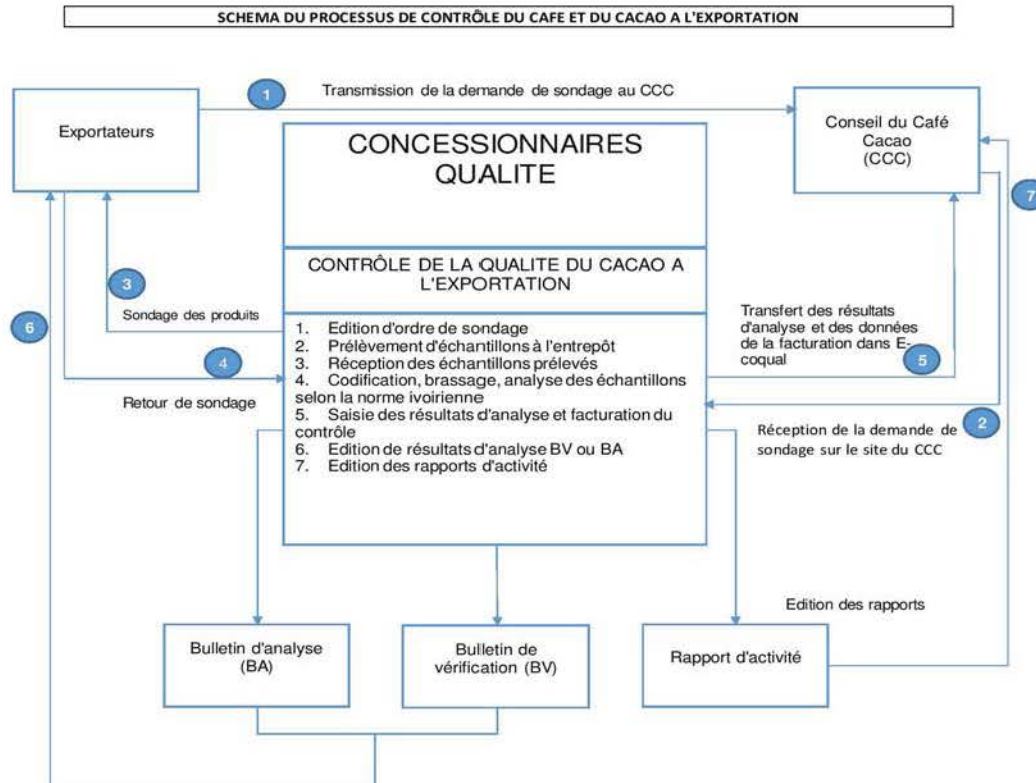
SCHEMA DU PROCESSUS DE CONTRÔLE DU CAFE ET DU CACAO A L'EXPORTATION

Exportateurs

1

Transmission de la demande de sondage au CCC

Conseil du Café Cacao (CCC)

CONCESSIONNAIRES QUALITE

CONTRÔLE DE LA QUALITE DU CACAO A L'EXPORTATION

3

Sondage des produits

6

7

1. Edition d'ordre de sondage
2. Prélèvement d'échantillons à l'entrepôt
3. Réception des échantillons prélevés
4. Codification, brassage, analyse des échantillons selon la norme ivoirienne
5. Saisie des résultats d'analyse et facturation du contrôle
6. Edition de résultats d'analyse BV ou BA
7. Edition des rapports d'activité

4

Retour de sondage

Transfert des résultats d'analyse et des données de la facturation dans E-coqual

5

2

Réception de la demande de sondage sur le site du CCC

Edition des rapports

Bulletin d'analyse (BA)

Bulletin de vérification (BV)

Rapport d'activité